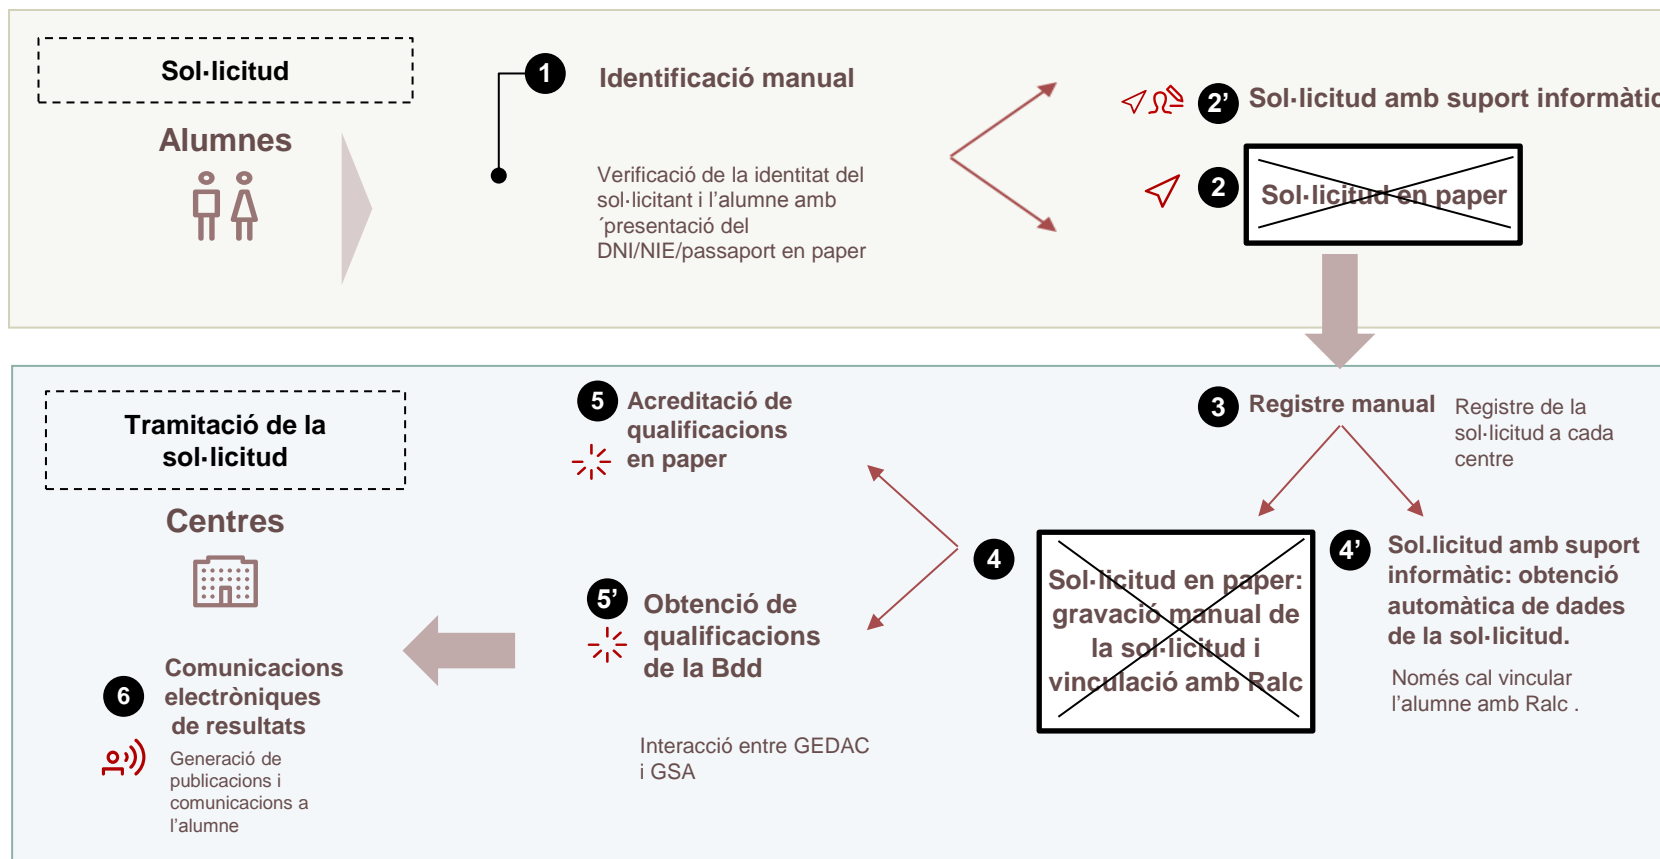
Sol·licitud

Alumnes

1 Identificació manual

Verificació de la identitat del sol·licitant i l'alumne amb ´presentació del DNI/NIE/passaport en paper

2' Sol·licitud amb suport informàtic

2 Sol·licitud en paper

Tramitació de la sol·licitud

Centres

5 Acreditació de qualificacions en paper

3 Registre manual

Registre de la sol·licitud a cada centre

4

Sol·licitud en paper: gravació manual de la sol·licitud i vinculació amb Ralc

4' Sol.licitud amb suport informàtic: obtenció automàtica de dades de la sol·licitud.

Només cal vincular l'alumne amb Ralc .

5' Obtenció de qualificacions de la Bdd

Interacció entre GEDAC i GSA

6 Comunicacions electròniques de resultats

Generació de publicacions i comunicacions a l'alumne